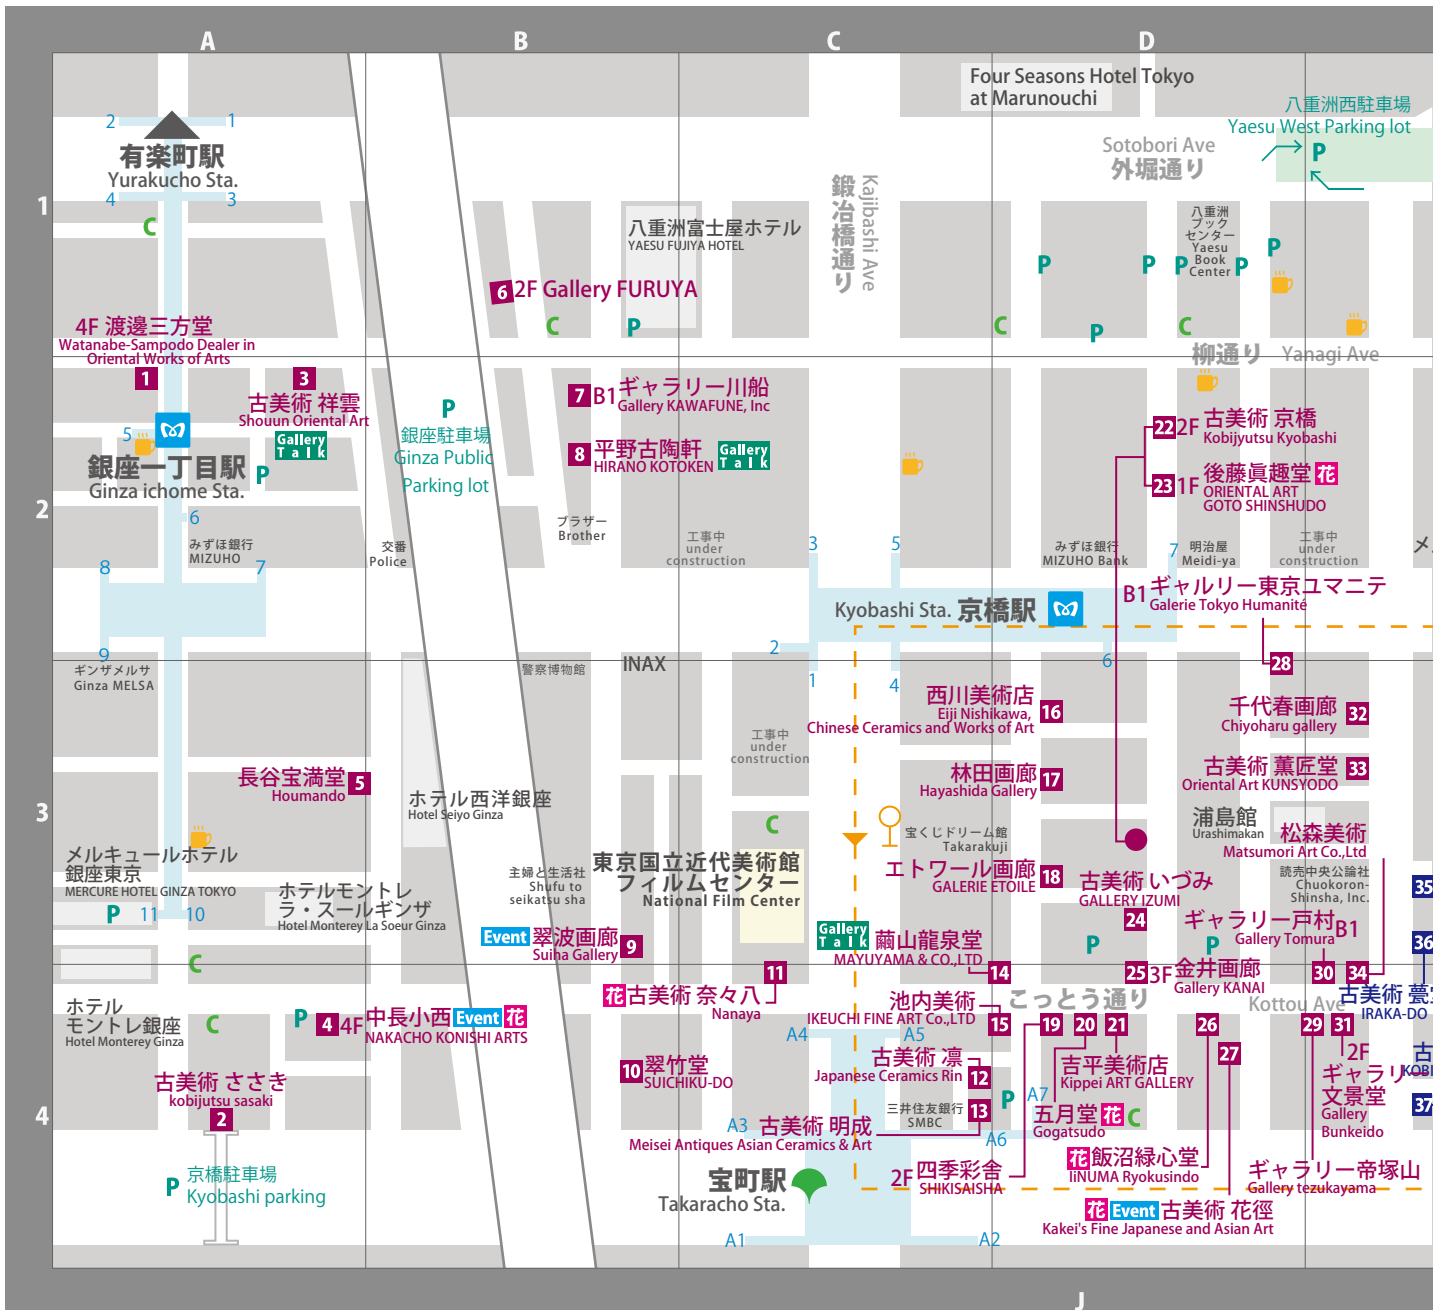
A B C D

1 2 3 4

有楽町駅
Yurakucho Sta.
2 1 4 3
C

Four Seasons Hotel Tokyo at Marunouchi

八重洲西駐車場
Yaesu West Parking lot
P

Sotobori Ave
外堀通り

八重洲富士屋ホテル
YAESU FUJIYA HOTEL

鍛冶橋通り Kajibashi Ave

八重洲ブックセンター Yaesu Book Center

P P P P P P C C C C P

6 2F Gallery FURUYA

4F 渡邊三方堂
Watanabe-Sampodo Dealer in Oriental Works of Arts
1

3 古美術 祥雲
Shouun Oriental Art
Gallery Talk

P
銀座駐車場
Ginza Public Parking lot

7 B1ギャラリー川船
Gallery KAWAFUNE, Inc

8 平野古陶軒
HIRANO KOTOKEN Gallery Talk

柳通り Yanagi Ave

22 2F 古美術 京橋
Kobijyutsu Kyobashi

23 1F 後藤眞趣堂 花
ORIENTAL ART GOTO SHINSHUDO

5
銀座一丁目駅
Ginza ichome Sta.
P
6
みずほ銀行 MIZUHO
8 7 9

交番 Police
ブラザー Brother
工事中 under construction
3 5
みずほ銀行 MIZUHO Bank
7 明治屋 Meidi-ya
工事中 under construction

B1ギャルリー東京ユマニテ
Galerie Tokyo Humanité

Kyobashi Sta. 京橋駅
2 1 4 6

28

ギンザメルサ Ginza MELSA
警察博物館
INAX

工事中 under construction

西川美術店
Eiji Nishikawa,
Chinese Ceramics and Works of Art 16

千代春画廊
Chiyoharu gallery 32

長谷宝満堂
Houmando 5

ホテル西洋銀座
Hotel Seiyo Ginza

林田画廊
Hayashida Gallery 17

古美術 薫匠堂
Oriental Art KUNSYODO 33

浦島館
Urashimakan

松森美術
Matsumori Art Co.,Ltd

メルキュールホテル銀座東京
MERCURE HOTEL GINZA TOKYO
P 11 10

ホテルモントレ ラ・スールギンザ
Hotel Monterey La Soeur Ginza

主婦と生活社 Shufu to seikatsu sha

東京国立近代美術館フィルムセンター
National Film Center

C

宝くじドリーム館 Takarakuji

エトワール画廊
GALERIE ETOILE 18

古美術 いづみ
GALLERY IZUMI 24

読売中央公論社 Chuokoron-Shinsha, Inc.
35

Event 翠波画廊
Suiha Gallery 9

Gallery Talk 繭山龍泉堂
MAYUYAMA & CO.,LTD 14

ギャラリー戸村 B1
Gallery Tomura
P P

36

C

25 3F 金井画廊
Gallery KANAI

30 34

11
花 古美術 奈々八
Nanaya

池内美術
IKEUCHI FINE ART Co.,LTD 15

こっとう通り Kottou Ave

古美術 甍堂
IRAKA-DO

ホテルモントレ銀座
Hotel Monterey Ginza
C

P 4 4F 中長小西 Event 花
NAKACHO KONISHI ARTS

A4 A5

19 20 21 26 29 31

2F ギャラリー文星堂
Gallery Bunkeido

古美術 ささき
kobijutsu sasaki
2

10 翠竹堂
SUICHIKU-DO

古美術 凛
Japanese Ceramics Rin 12

吉平美術店
Kippei ART GALLERY

27

37

三井住友銀行 SMBC 13
A7 P
五月堂 花 C
Gogatsudo

A3 古美術 明成
Meisei Antiques Asian Ceramics & Art

A6

花 飯沼緑心堂
IINUMA Ryokusindo

ギャラリー帝塚山
Gallery tezukayama

P 京橋駐車場
Kyobashi parking

宝町駅
Takaracho Sta.

2F 四季彩舎
SHIKISAISHA

花 Event 古美術 花徑
Kakei's Fine Japanese and Asian Art

A1 A2

J